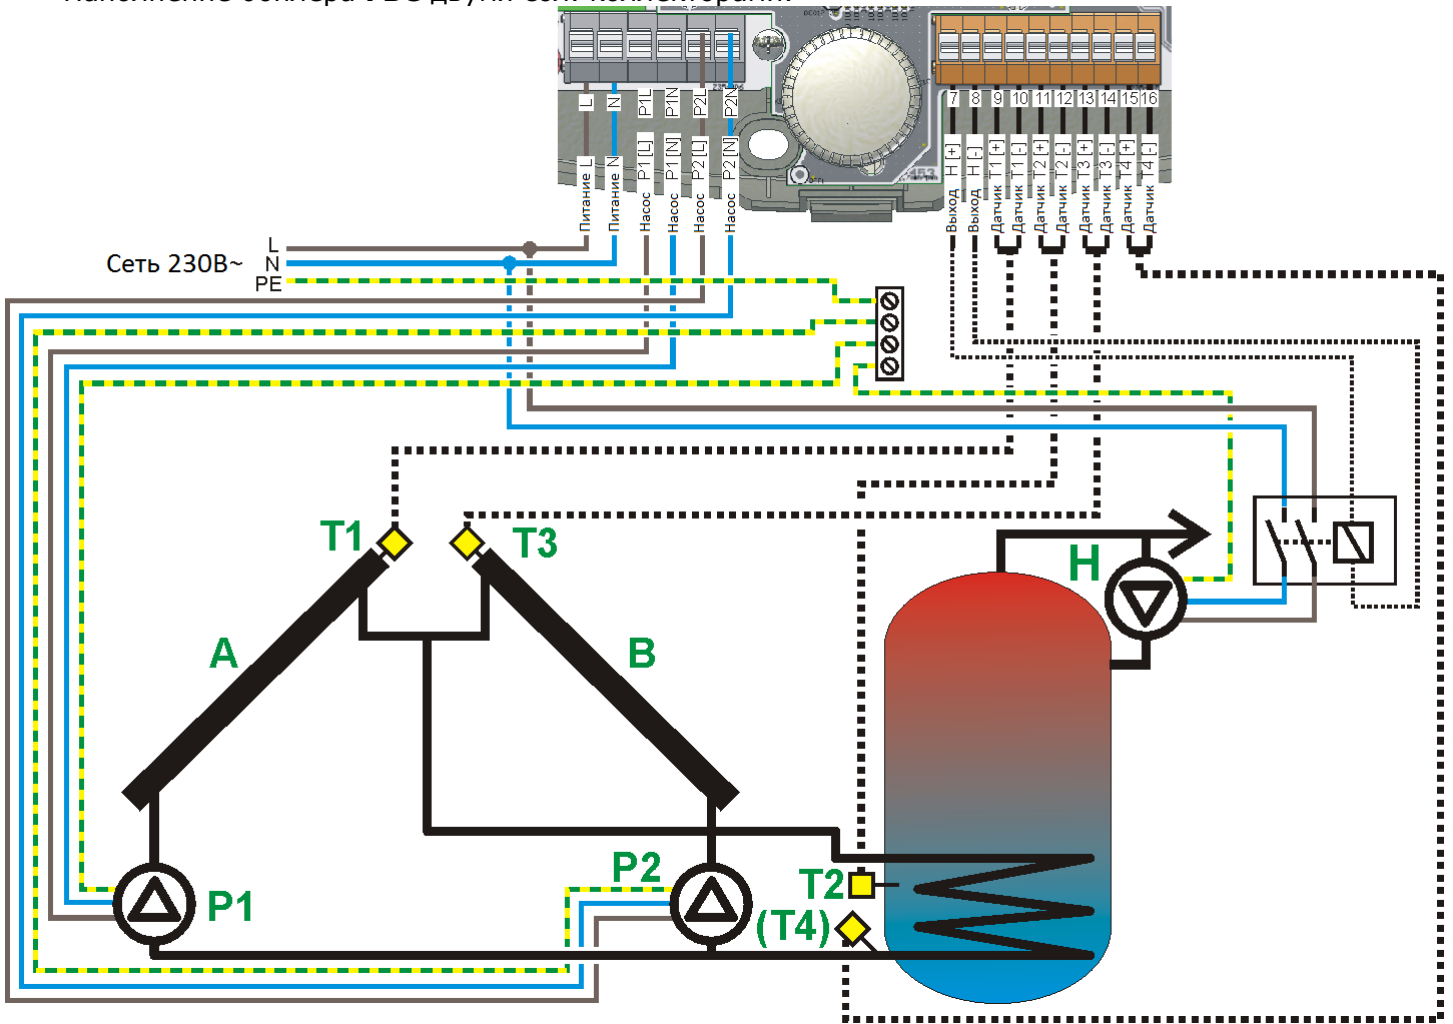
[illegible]

L
N
P1L
P1N
P2L
P2N

7 8 9 10 11 12 13 14 15 16

Питание L
Питание N
Насос P1 [L]
Насос P1 [N]
Насос P2 [L]
Насос P2 [N]

Выход H [+]
Выход H [-]
Датчик T1 [+]
Датчик T1 [-]
Датчик T2 [+]
Датчик T2 [-]
Датчик T3 [+]
Датчик T3 [-]
Датчик T4 [+]
Датчик T4 [-]

Сеть 230В~
L
N
PE

T1
T3
A
B
H
P1
P2
T2
(T4)